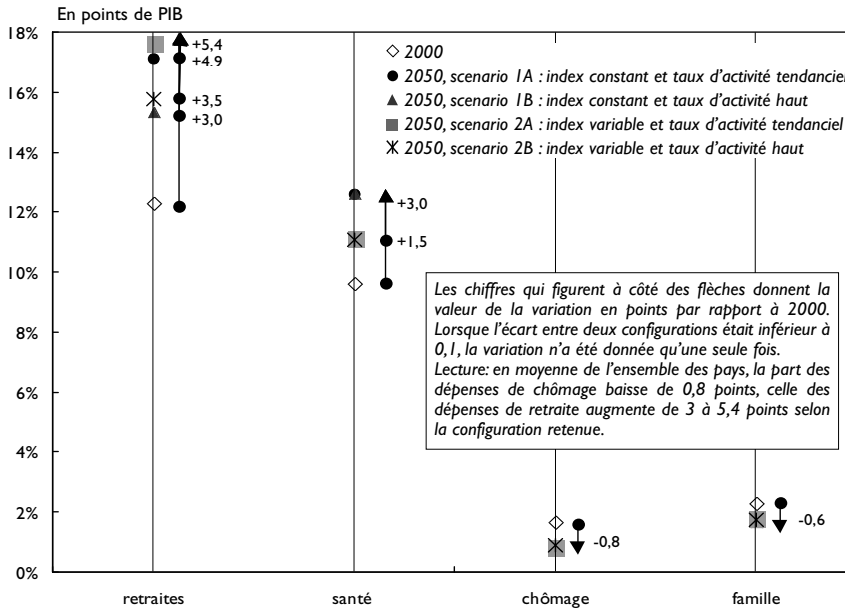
En points de PIB

18%
16%
14%
12%
10%
8%
6%
4%
2%
0%

+5,4
+4.9
+3,5
+3,0

+3,0
+1,5

-0,8

-0,6

◇ 2000
● 2050, scenario 1A : index constant et taux d'activité tendanciel
▲ 2050, scenario 1B : index constant et taux d'activité haut
■ 2050, scenario 2A : index variable et taux d'activité tendanciel
⋇ 2050, scenario 2B : index variable et taux d'activité haut

Les chiffres qui figurent à côté des flèches donnent la valeur de la variation en points par rapport à 2000. Lorsque l'écart entre deux configurations était inférieur à 0,1, la variation n'a été donnée qu'une seule fois.
Lecture: en moyenne de l'ensemble des pays, la part des dépenses de chômage baisse de 0,8 points, celle des dépenses de retraite augmente de 3 à 5,4 points selon la configuration retenue.

retraites
santé
chômage
famille